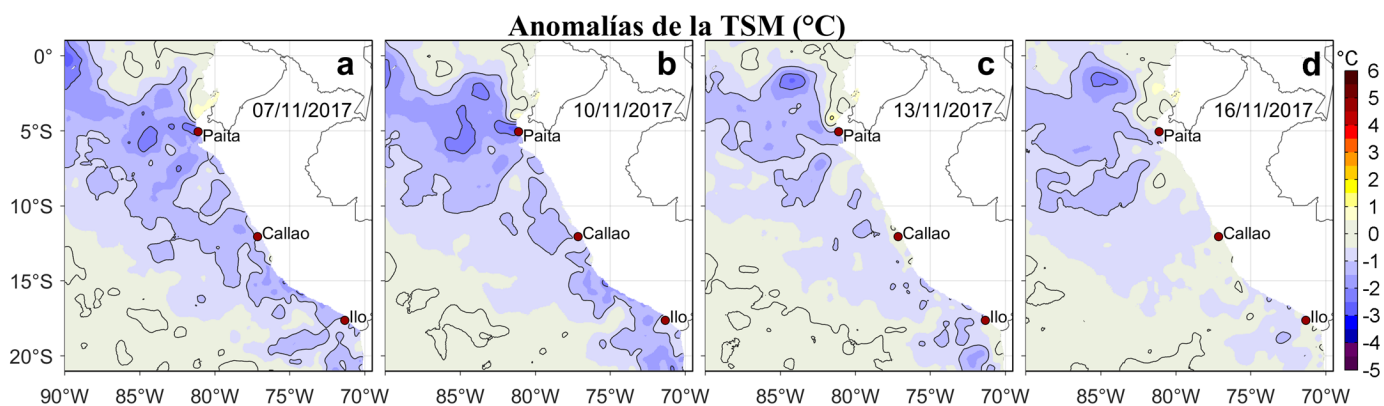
Anomalías de la TSM (°C)

0°
5°S
10°S
15°S
20°S

a
07/11/2017
Paita
Callao
Ilo

b
10/11/2017
Paita
Callao
Ilo

c
13/11/2017
Paita
Callao
Ilo

d
16/11/2017
Paita
Callao
Ilo

90°W 85°W 80°W 75°W 70°W 85°W 80°W 75°W 70°W 85°W 80°W 75°W 70°W 85°W 80°W 75°W 70°W

°C
6
5
4
3
2
1
0
-1
-2
-3
-4
-5